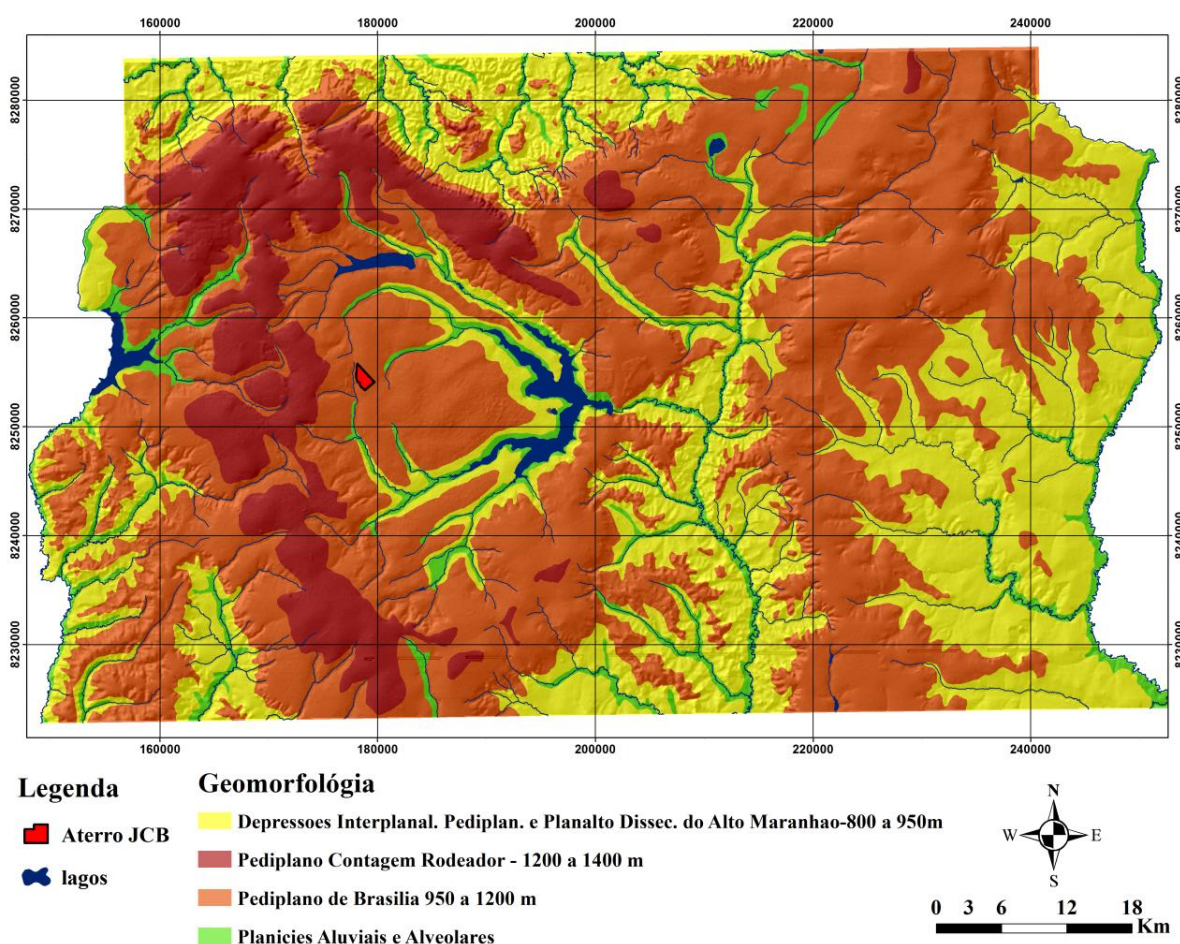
160000 180000 200000 220000 240000

8280000
8270000
8260000
8250000
8240000
8230000

8280000
8270000
8260000
8250000
8240000
8230000

160000 180000 200000 220000 240000

Legenda

Aterro JCB

lagos

Geomorfológia

Depressoes Interplanal. Pediplan. e Planalto Dissec. do Alto Maranhao-800 a 950m

Pediplano Contagem Rodeador - 1200 a 1400 m

Pediplano de Brasilia 950 a 1200 m

Planicies Aluviais e Alveolares

N
W E
S

0 3 6 12 18 Km